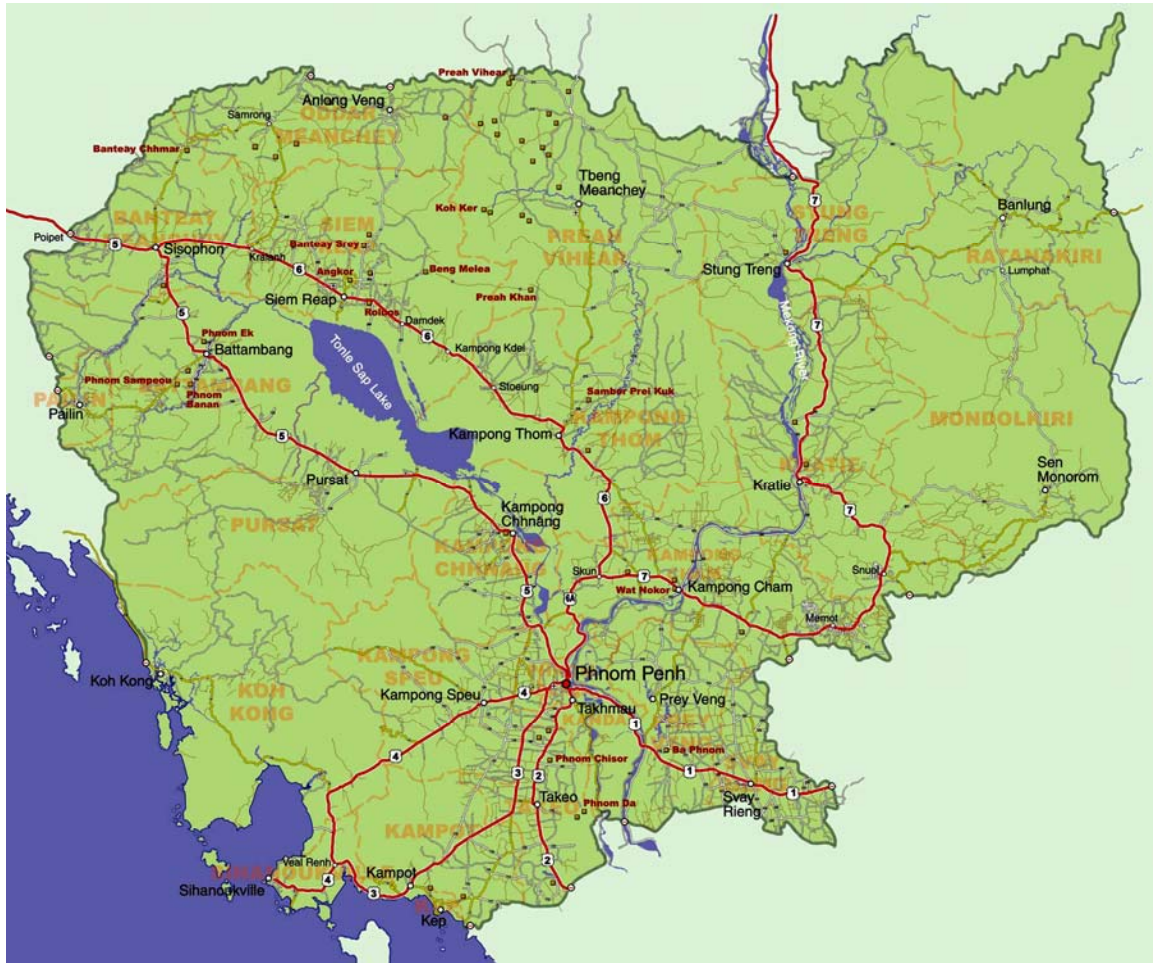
Preah Vihear
Anlong Veng
Samrong
ODDAR MEANCHEY
Banteay Chhmar
Tbeng Meanchey
Koh Ker
BANTEAY MEANCHEY
SIEM
PREAH VIHEAR
STUNG TRENG
Banlung
Poipet
5
Sisophon
Banteay Srey
Kralanh
6
Angkor
Beng Melea
Stung Treng
RATANAKIRI
Lumphat
Siem Reap
Preah Khan
5
Roluos
Damdek
Mekong River
7
Phnom Ek
6
Kampong Kdei
Battambang
Tonle Sap Lake
Phnom Sampeou
BATTAMBANG
Stoeung
Sambor Prei Kuk
PAILIN
Pailin
Phnom Banan
KAMPONG THOM
MONDOLHIRI
Kampong Thom
5
KRATIE
Sen Monorom
Kratie
Pursat
6
7
Kampong Chhnang
PURSAT
KAMPONG CHHNANG
KAMPONG CHAM
Snuol
Skun
7
Kampong Cham
Wat Nokor
5
6
Memot
KAMPONG SPEU
Phnom Penh
Koh Kong
Kampong Speu
4
Prey Veng
KOH KONG
Takhmau
KANDAL
PREY VENG
1
Ba Phnom
4
3
2
Phnom Chisor
1
SVAY RIENG
1
Takeo
Svay Rieng
Phnom Da
KAMPOT
2
Veal Renh
SIHANOUKVILLE
4
Kampot
Sihanoukville
3
KEP
Kep